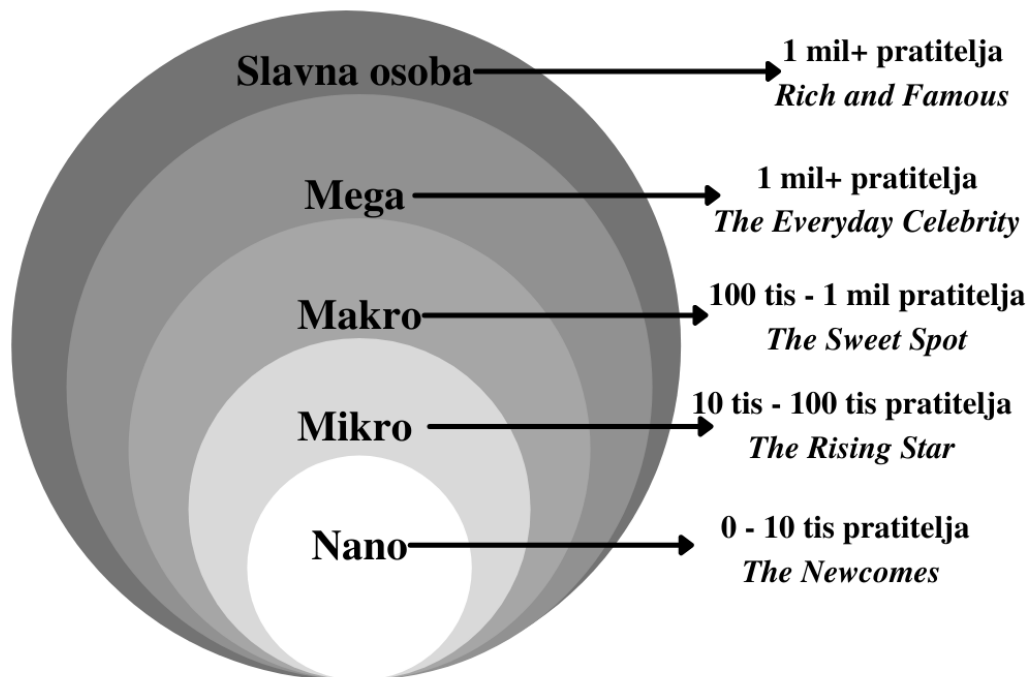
Slavna osoba
1 mil+ pratitelja
*Rich and Famous*

Mega
1 mil+ pratitelja
*The Everyday Celebrity*

Makro
100 tis - 1 mil pratitelja
*The Sweet Spot*

Mikro
10 tis - 100 tis pratitelja
*The Rising Star*

Nano
0 - 10 tis pratitelja
*The Newcomes*